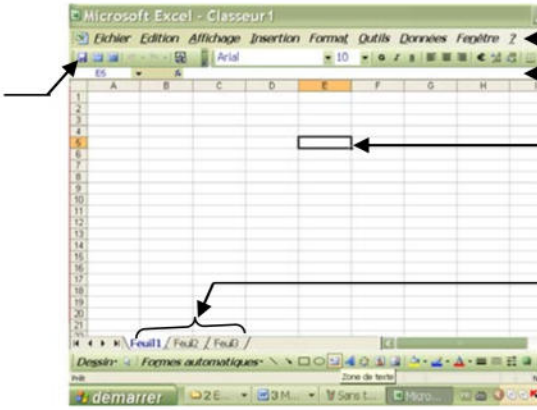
Microsoft Excel - Classeur1

Fichier Edition Affichage Insertion Format Outils Données Fenêtre ?

Arial 10

E5 fx

A B C D E F G H

1
2
3
4
5
6
7
8
9
10
11
12
13
14
15
16
17
18
19
20
21
22

Feuil1 / Feuil2 / Feuil3 /

Dessin Formes automatiques

Zone de texte

Prêt

démarrer 2 E... 3 M... Sans t... Micro...